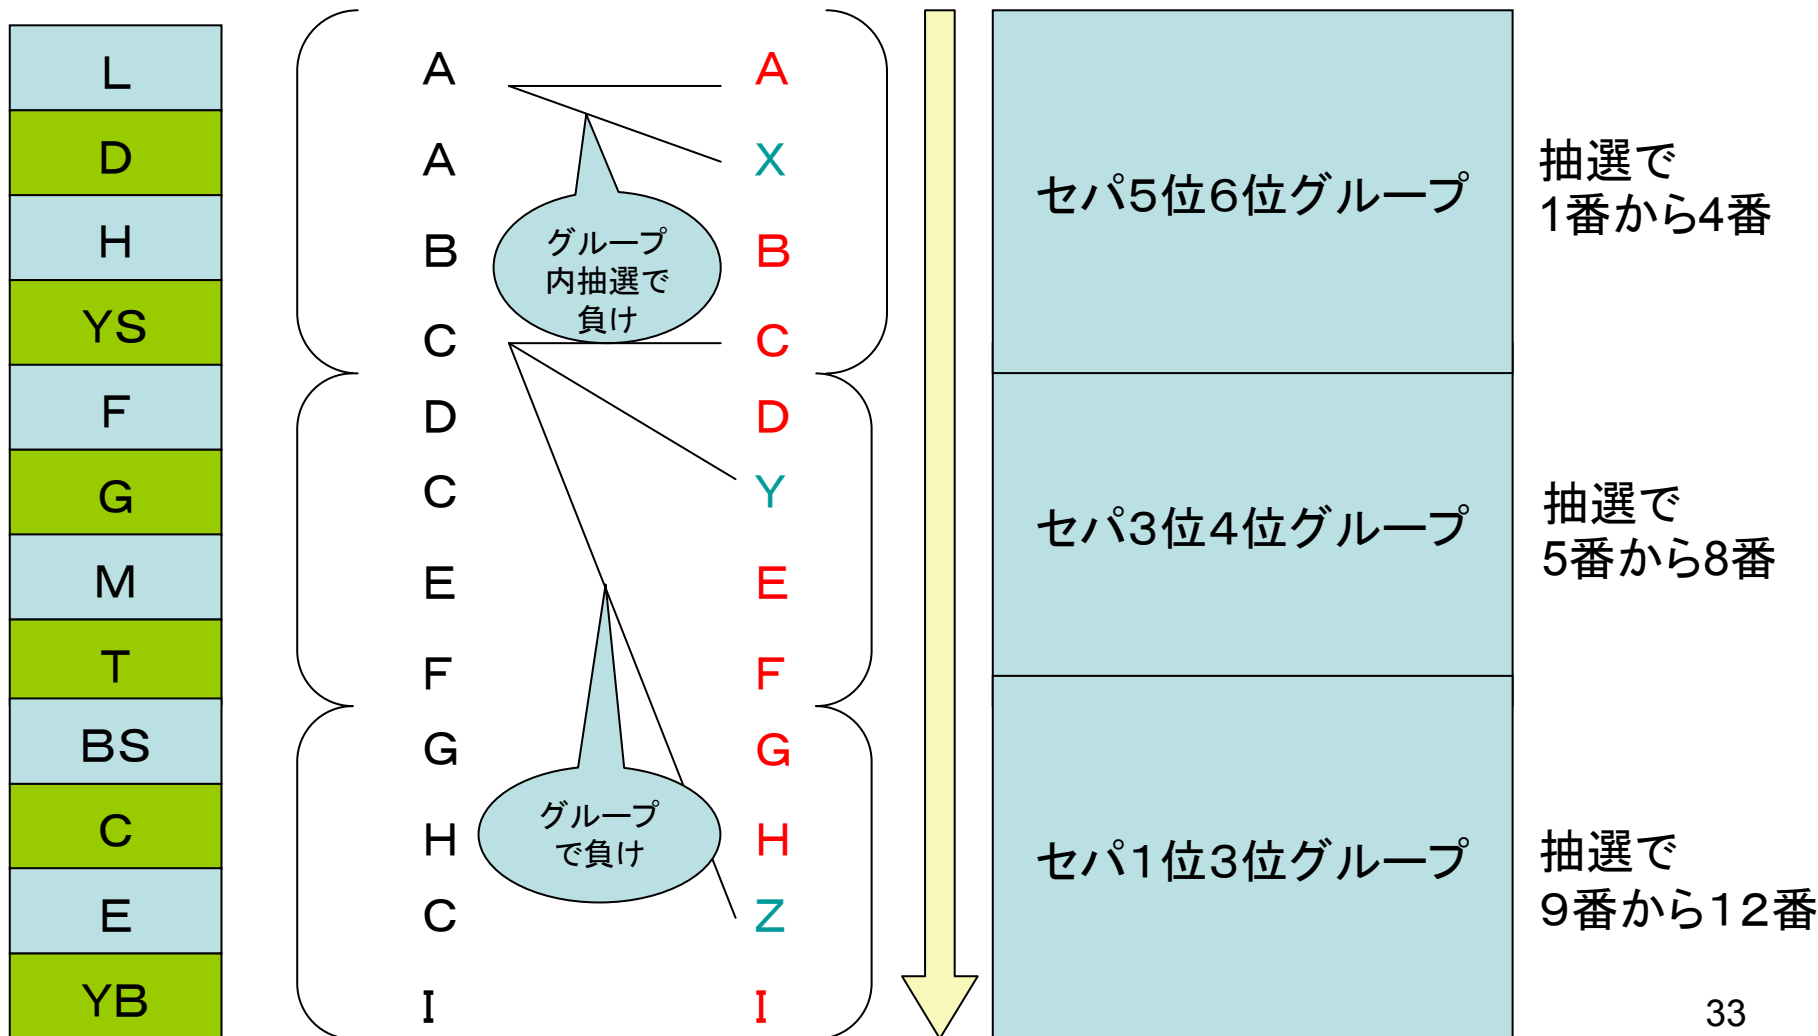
L
D
H
YS
F
G
M
T
BS
C
E
YB

A
A
B
C
D
C
E
F
G
H
C
I

グループ内抽選で負け

グループで負け

A
X
B
C
D
Y
E
F
G
H
Z
I

セパ5位6位グループ

セパ3位4位グループ

セパ1位3位グループ

抽選で
1番から4番

抽選で
5番から8番

抽選で
9番から12番

33